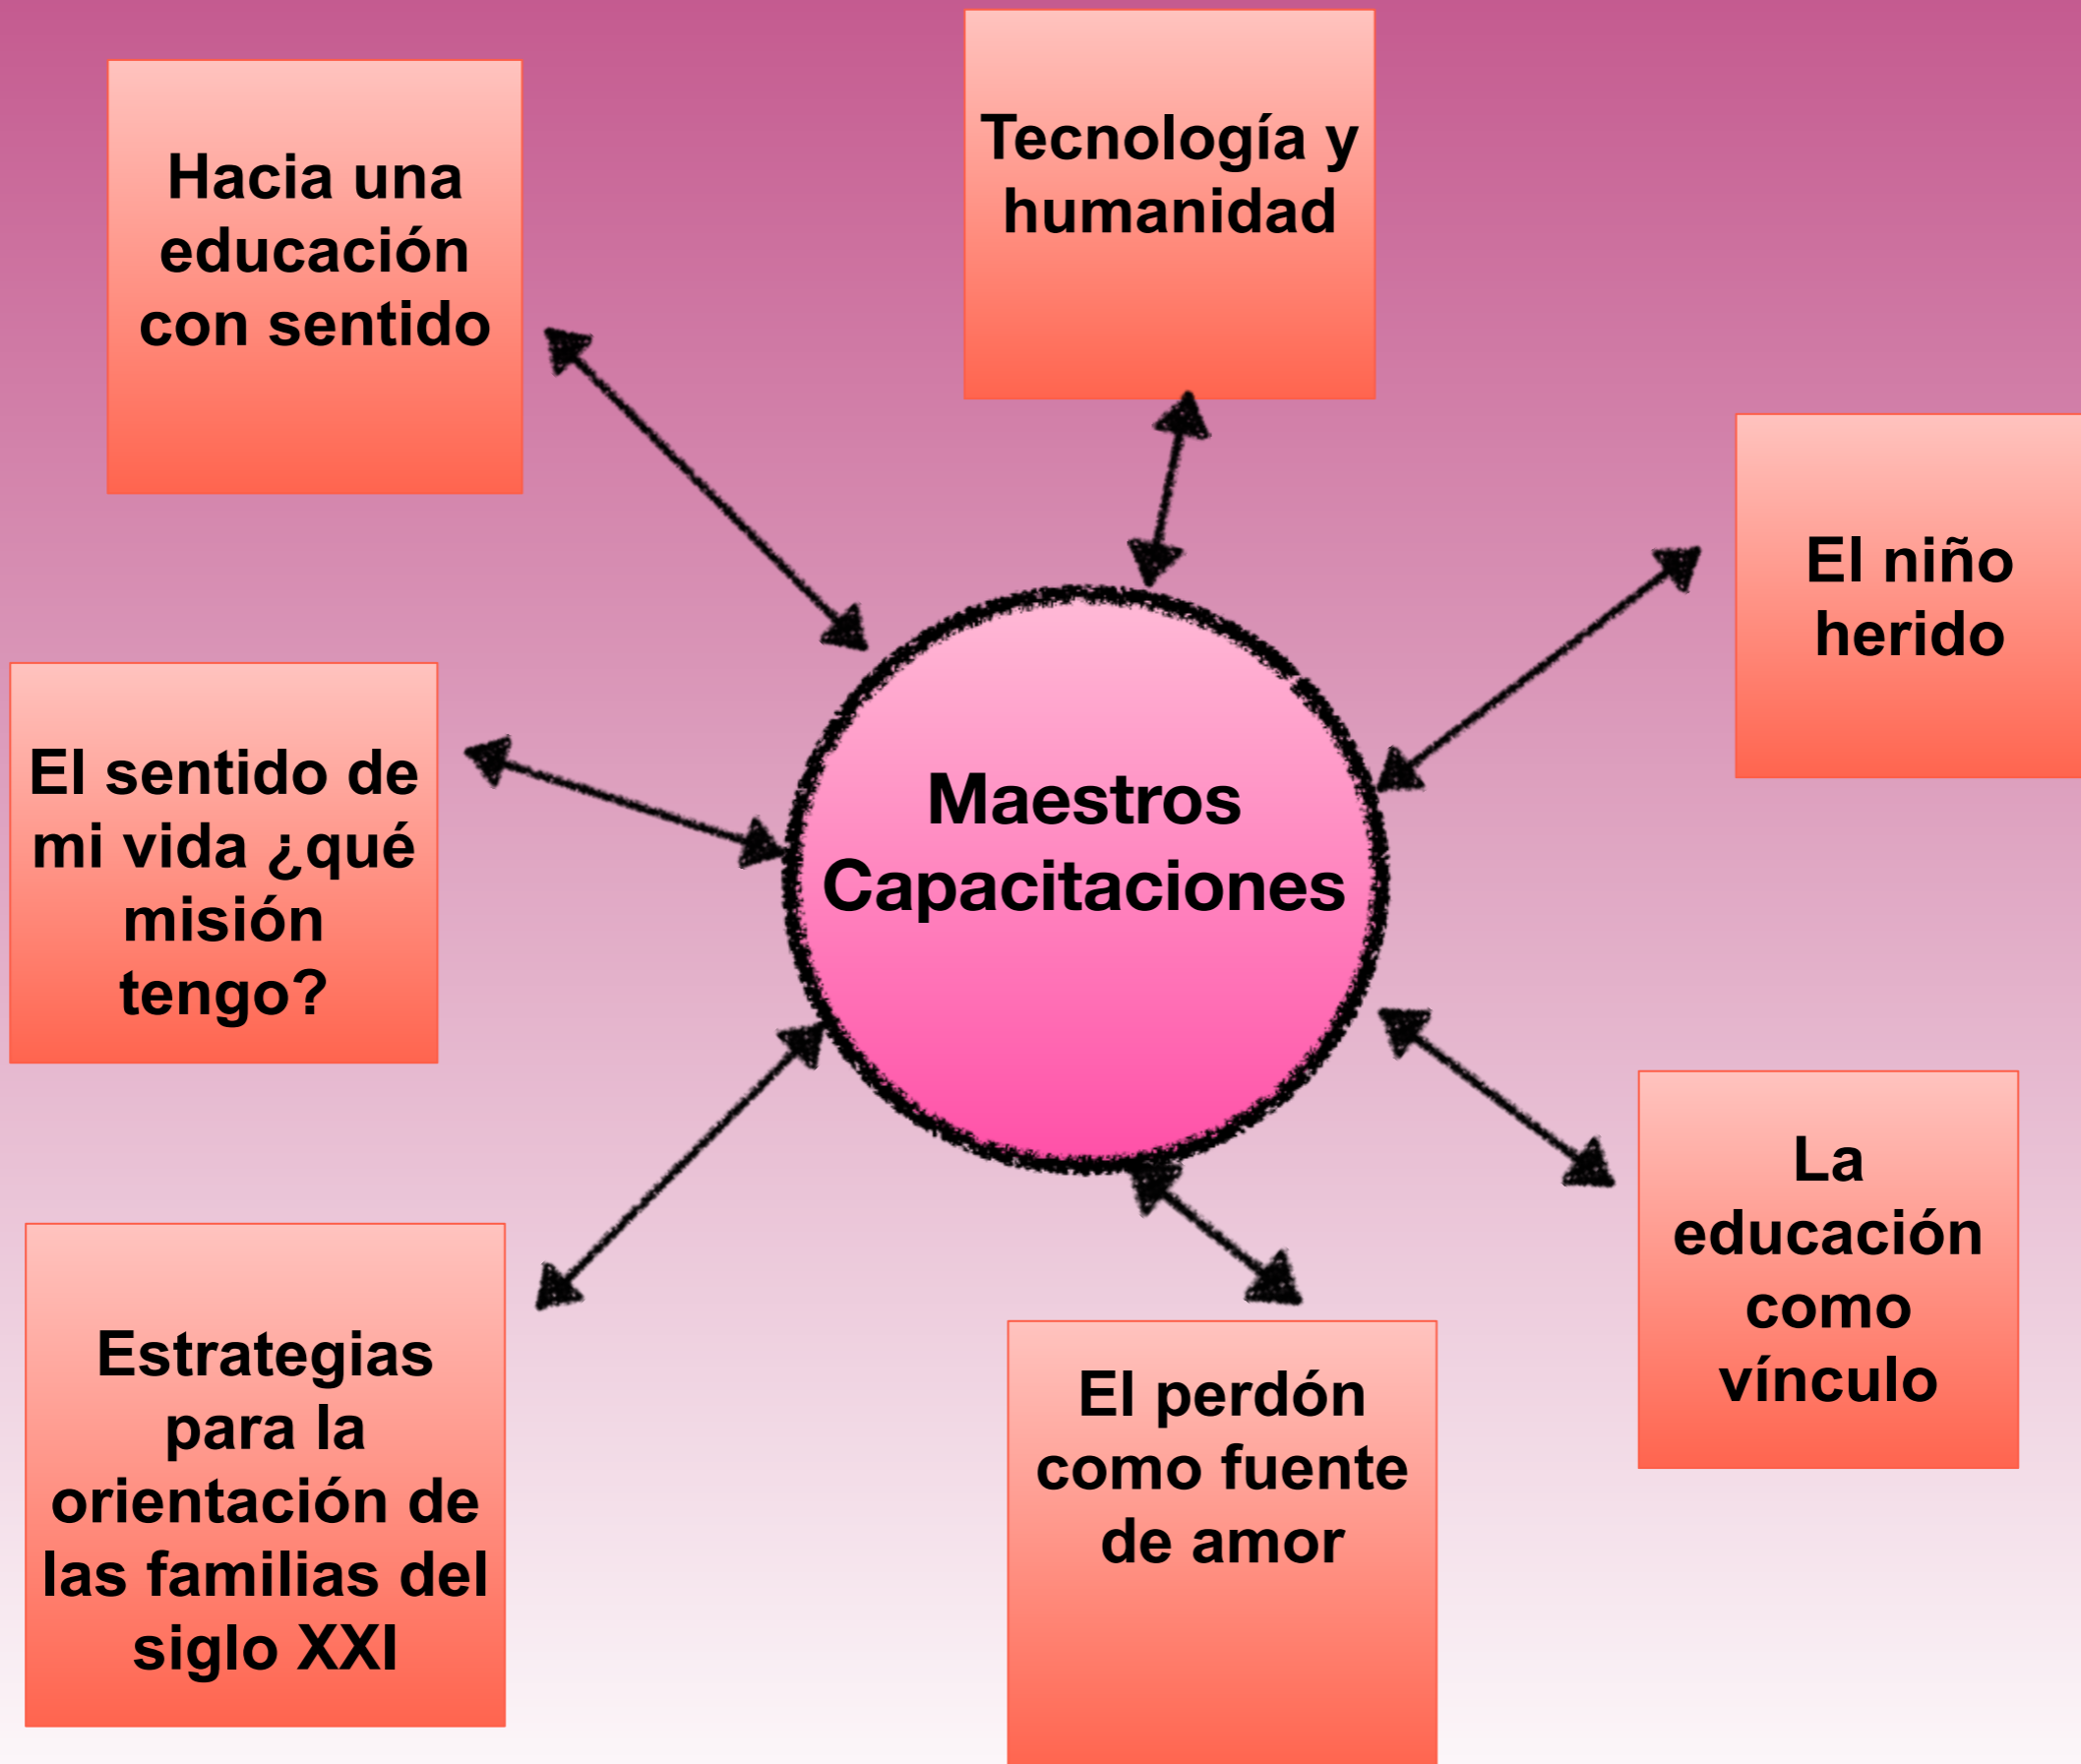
Hacia una educación con sentido

Tecnología y humanidad

El niño herido

El sentido de mi vida ¿qué misión tengo?

Maestros Capacitaciones

La educación como vínculo

Estrategias para la orientación de las familias del siglo XXI

El perdón como fuente de amor